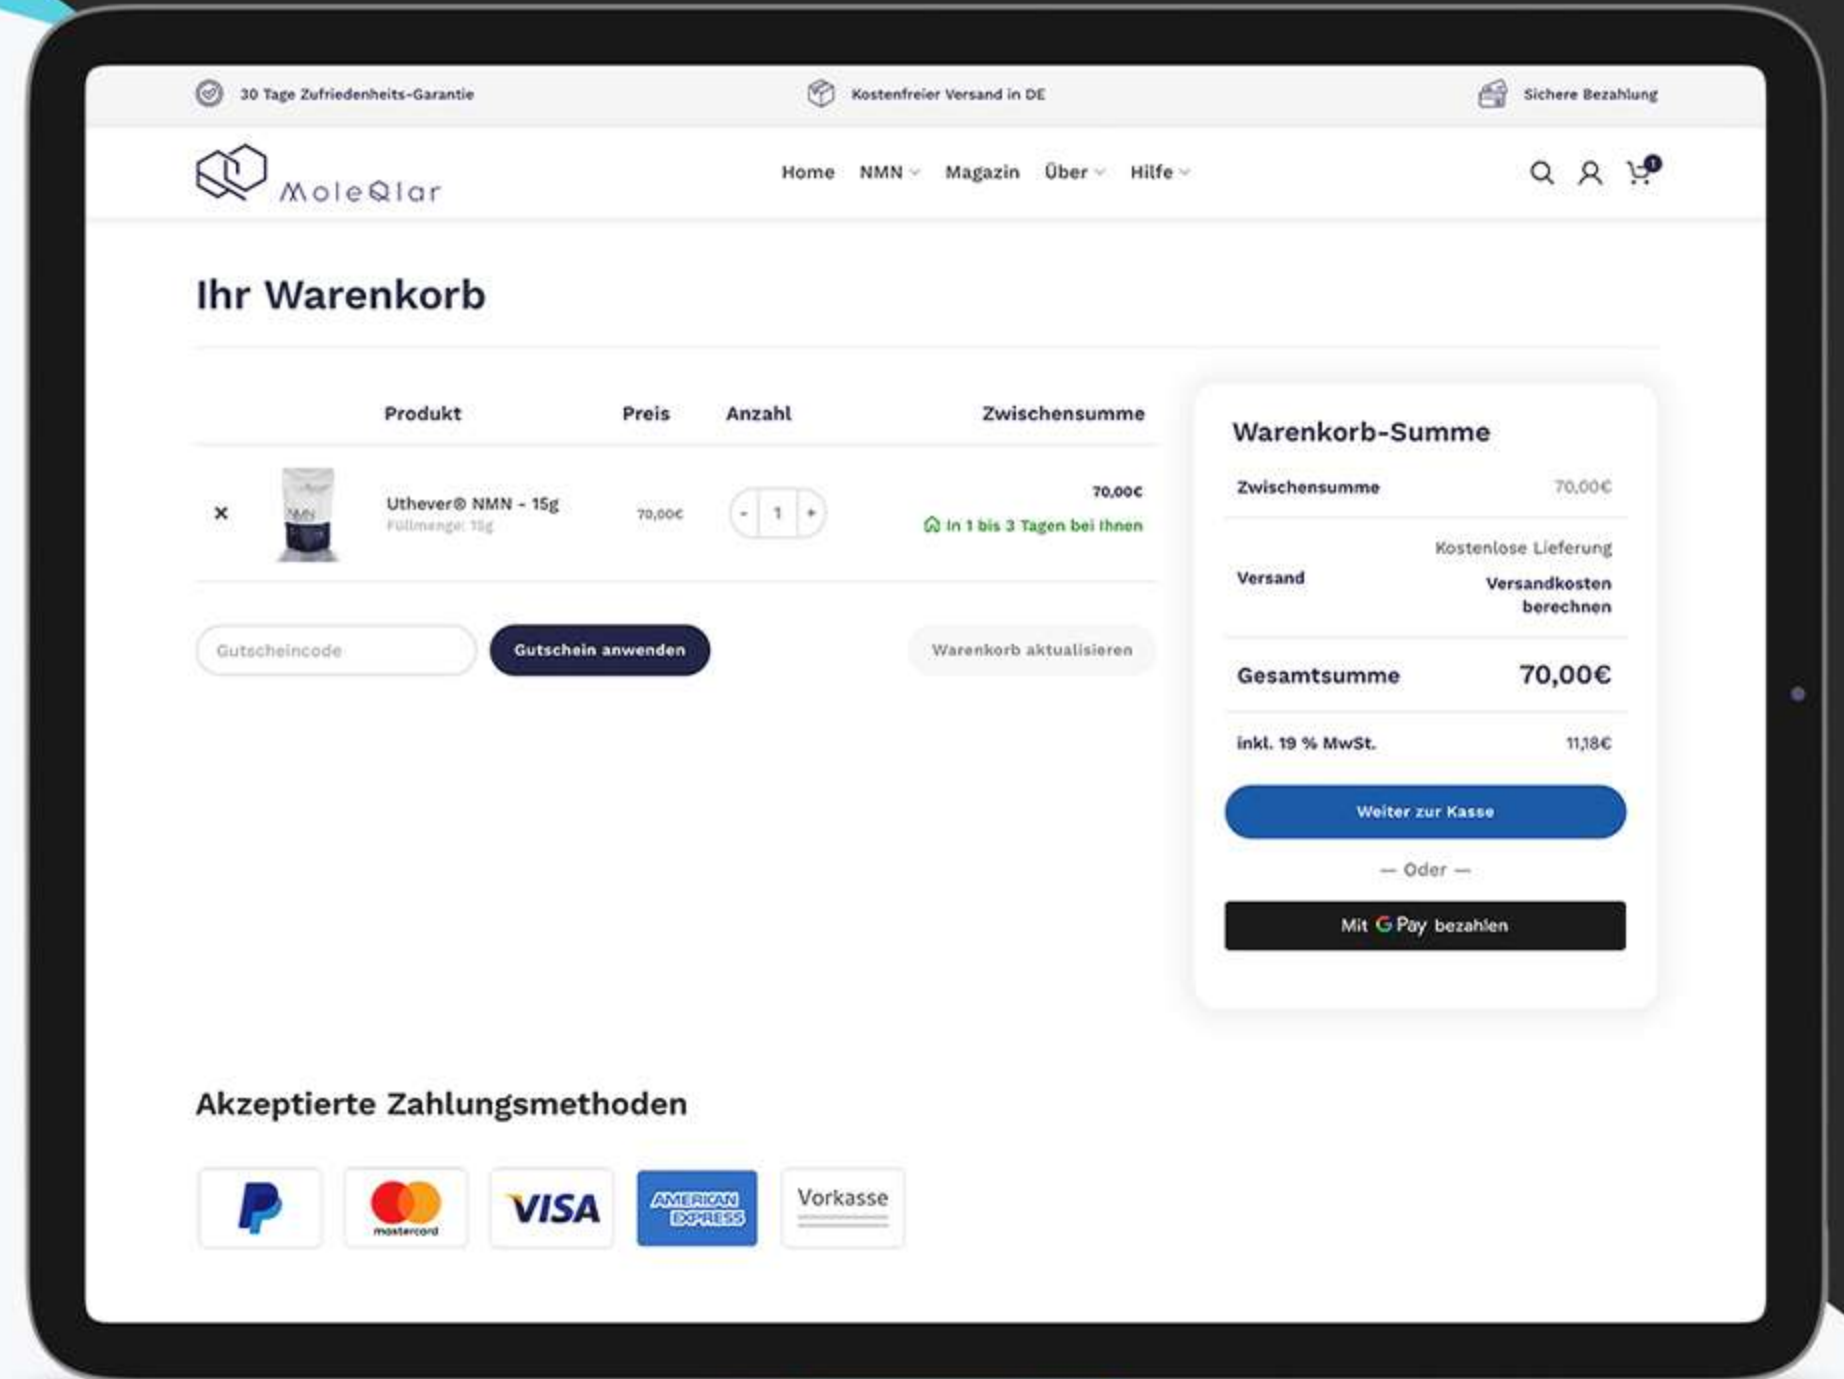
30 Tage Zufriedenheits-Garantie

Kostenfreier Versand in DE

Sichere Bezahlung

MoleQlar

Home NMN Magazin Über Hilfe

1

Ihr Warenkorb

| | | Produkt | Preis | Anzahl | Zwischensumme |
|---|---|---|---|---|---|
| × | | Uthever® NMN - 15g Füllmenge: 15g | 70,00€ | - 1 + | 70,00€ In 1 bis 3 Tagen bei Ihnen |

Gutscheincode

Gutschein anwenden

Warenkorb aktualisieren

Warenkorb-Summe

| | |
|---|---|
| Zwischensumme | 70,00€ |
| Versand | Kostenlose Lieferung Versandkosten berechnen |
| Gesamtsumme | 70,00€ |
| inkl. 19 % MwSt. | 11,18€ |

Weiter zur Kasse

— Oder —

Mit G Pay bezahlen

Akzeptierte Zahlungsmethoden

mastercard

VISA

AMERICAN EXPRESS

Vorkasse